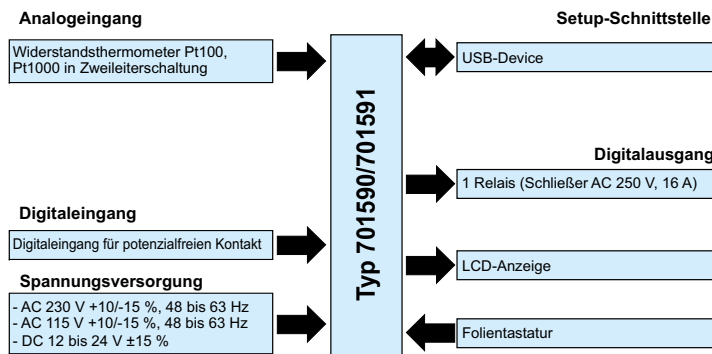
Analogeingang

Widerstandsthermometer Pt100, Pt1000 in Zweileiterschaltung

Digitaleingang

Digitaleingang für potenzialfreien Kontakt

Spannungsversorgung

- AC 230 V +10/-15 %, 48 bis 63 Hz
- AC 115 V +10/-15 %, 48 bis 63 Hz
- DC 12 bis 24 V ±15 %

Typ 701590/701591

Setup-Schnittstelle

USB-Device

Digitalausgang

1 Relais (Schließer AC 250 V, 16 A)

LCD-Anzeige

Folientastatur